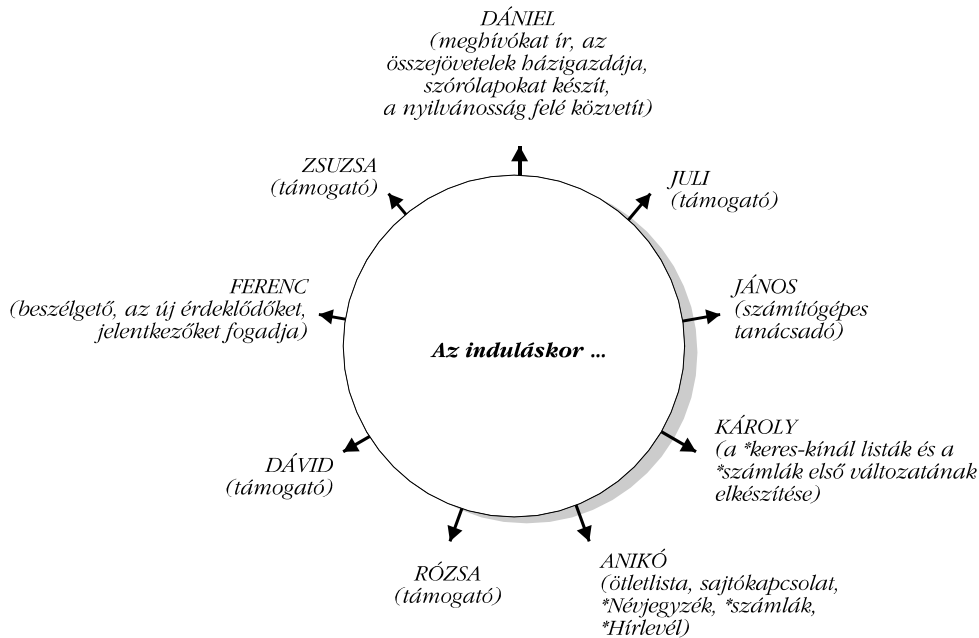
DÁNIEL
(meghívókat ír, az összejövetelek házigazdája, szórólapokat készít, a nyilvánosság felé közvetít)

ZSUZSA
(támogató)

JULI
(támogató)

FERENC
(beszélgető, az új érdeklődőket, jelentkezőket fogadja)

JÁNOS
(számítógépes tanácsadó)

Az induláskor ...

KÁROLY
(a *keres-kínál listák és a *számlák első változatának elkészítése)

DÁVID
(támogató)

RÓZSA
(támogató)

ANIKÓ
(ötletlista, sajtókapcsolat, *Névjegyzék, *számlák, *Hírlevél)